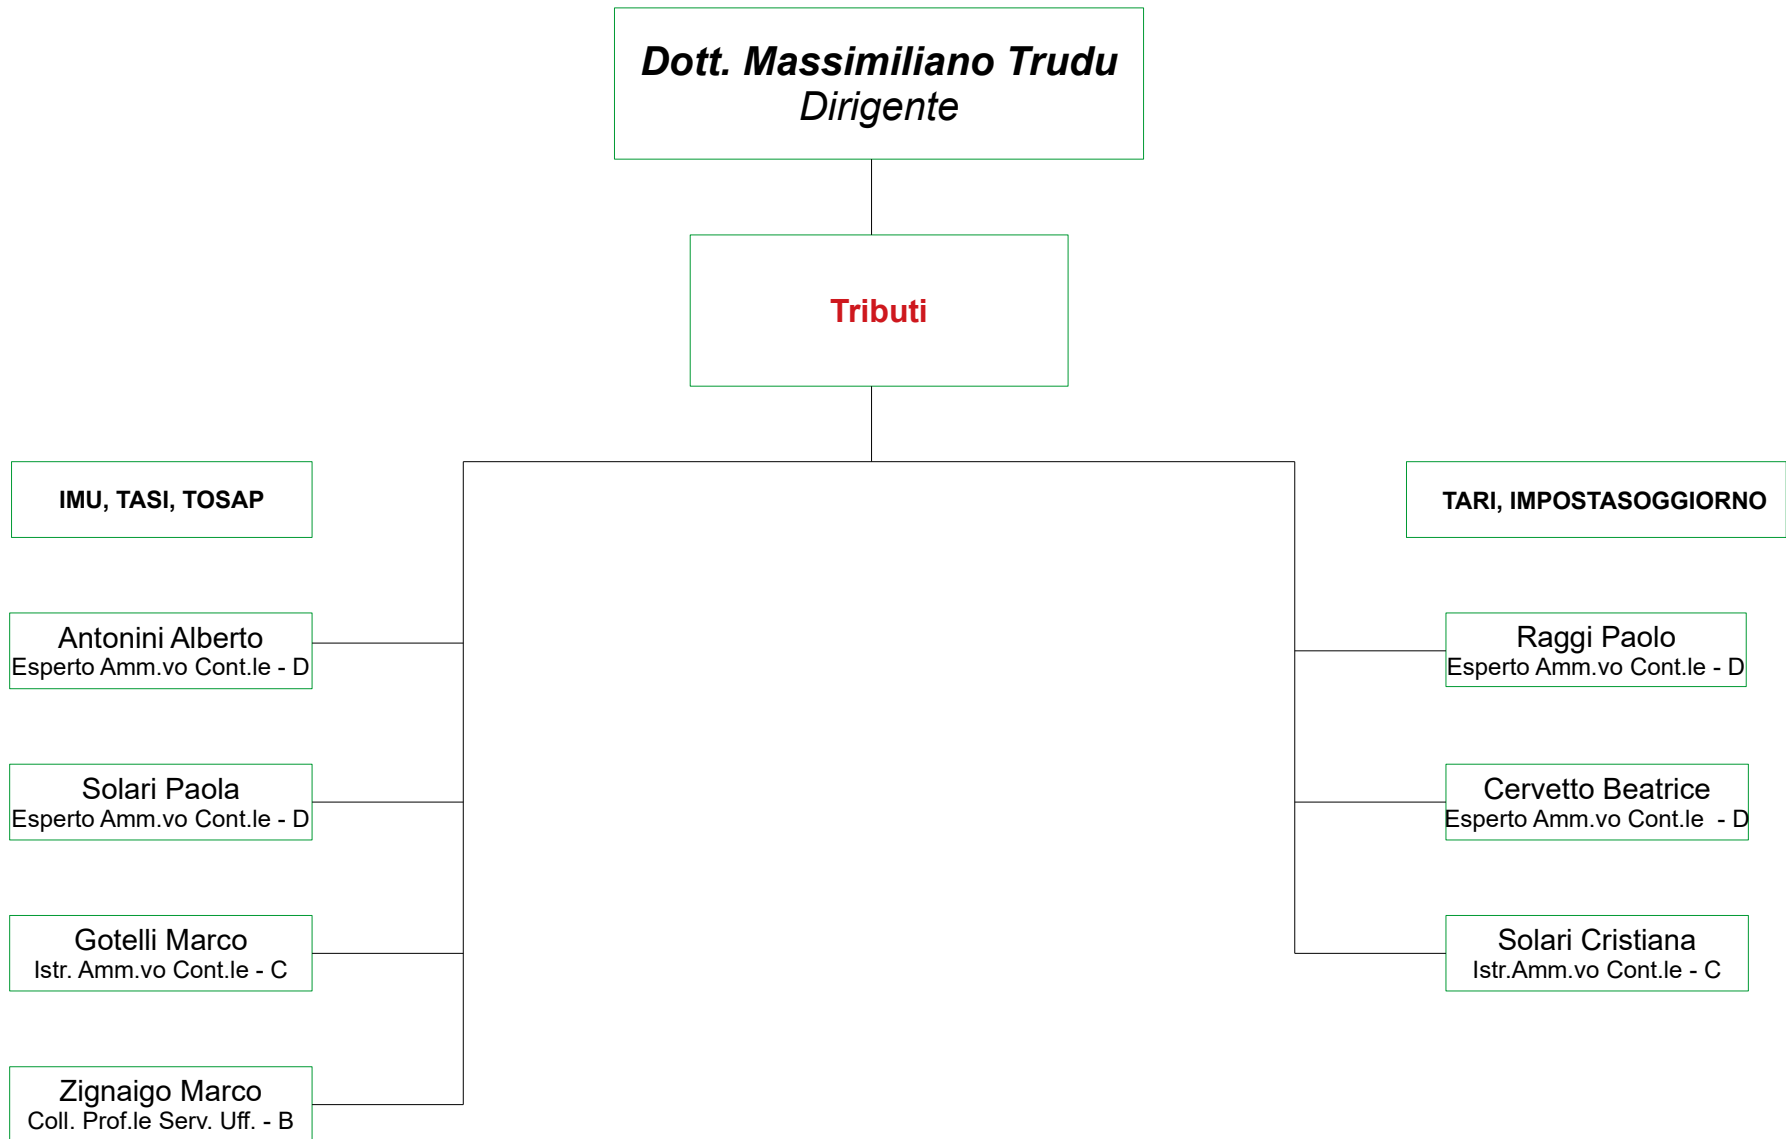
Dott. Massimiliano Trudu
Dirigente

Tributi

IMU, TASI, TOSAP

Antonini Alberto
Esperto Amm.vo Cont.le - D

Solari Paola
Esperto Amm.vo Cont.le - D

Gotelli Marco
Istr. Amm.vo Cont.le - C

Zignaigo Marco
Coll. Prof.le Serv. Uff. - B

TARI, IMPOSTASOGGIORNO

Raggi Paolo
Esperto Amm.vo Cont.le - D

Cervetto Beatrice
Esperto Amm.vo Cont.le - D

Solari Cristiana
Istr.Amm.vo Cont.le - C